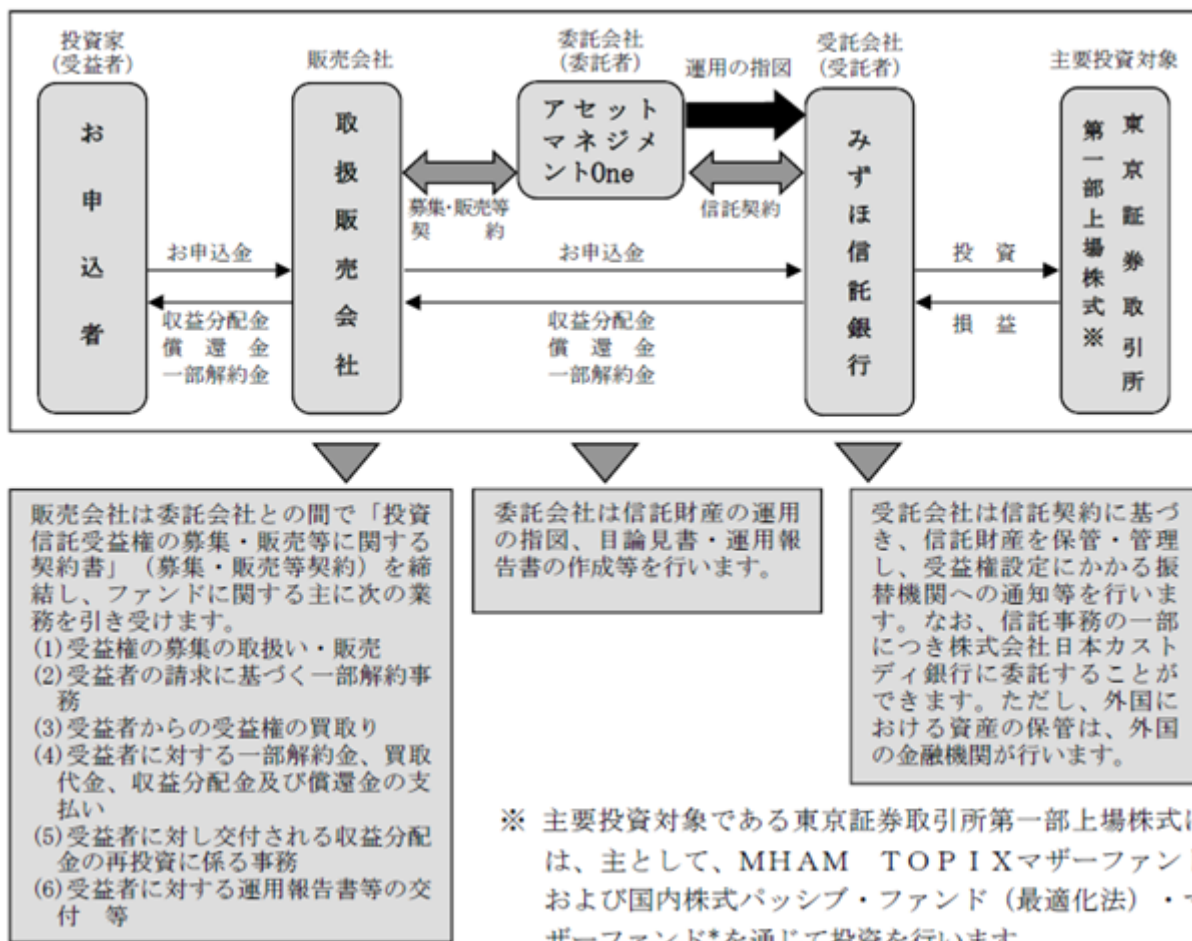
投資家（受益者）

お申込者

販売会社

取扱販売会社

委託会社（委託者）

アセットマネジメントOne

運用の指図

受託会社（受託者）

みずほ信託銀行

主要投資対象

東京証券取引所第一部上場株式※

募集・販売等契約

信託契約

お申込金

お申込金

投資

収益分配金
償還金
一部解約金

収益分配金
償還金
一部解約金

損益

販売会社は委託会社との間で「投資信託受益権の募集・販売等に関する契約書」（募集・販売等契約）を締結し、ファンドに関する主に次の業務を引き受けます。
(1)受益権の募集の取扱い・販売
(2)受益者の請求に基づく一部解約事務
(3)受益者からの受益権の買取り
(4)受益者に対する一部解約金、買取代金、収益分配金及び償還金の支払い
(5)受益者に対し交付される収益分配金の再投資に係る事務
(6)受益者に対する運用報告書等の交付　等

委託会社は信託財産の運用の指図、目論見書・運用報告書の作成等を行います。

受託会社は信託契約に基づき、信託財産を保管・管理し、受益権設定にかかる振替機関への通知等を行います。なお、信託事務の一部につき株式会社日本カストディ銀行に委託することができます。ただし、外国における資産の保管は、外国の金融機関が行います。

※ 主要投資対象である東京証券取引所第一部上場株式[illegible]は、主として、MHAM　TOPIXマザーファン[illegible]および国内株式パッシブ・ファンド（最適化法）・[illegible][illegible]